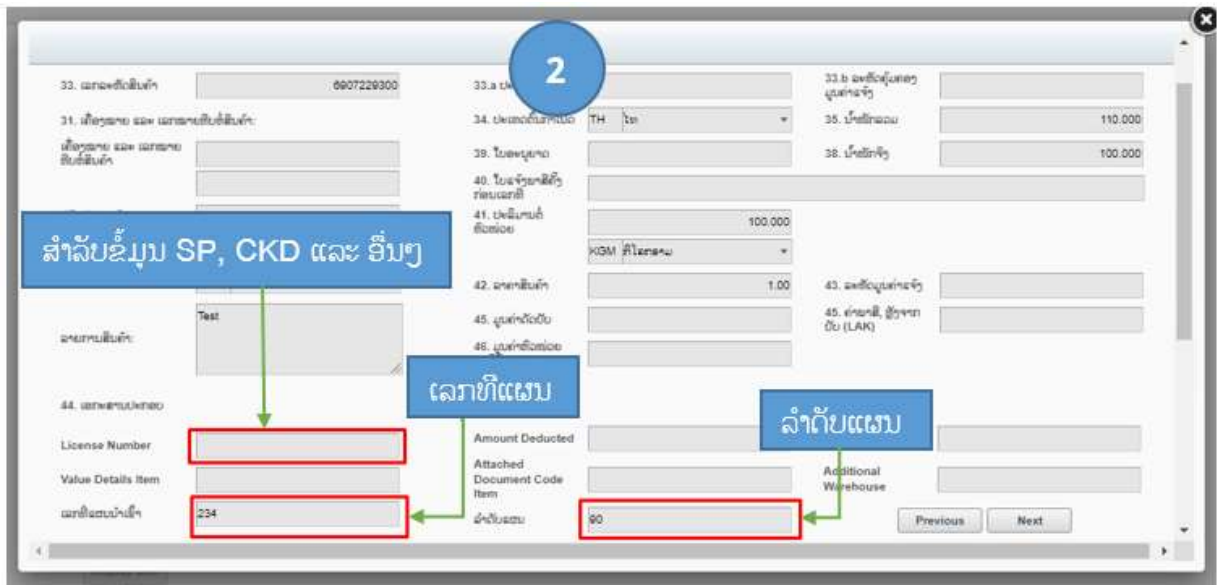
2

33. ເລກລະຫັດສິນຄ້າ 6907229300
33.a ປະ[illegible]
33.b ລະຫັດຜູ້ນຳເຂົ້າ ມູນຄ່າຈິງ
31. ເຄື່ອງໝາຍ ແລະ ເລກໝາຍຫີບຫໍ່ສິນຄ້າ:
34. ປະເທດຕົ້ນກຳເນີດ TH ໄທ
35. ນ້ຳໜັກລວມ 110.000
ເຄື່ອງໝາຍ ແລະ ເລກໝາຍຫີບຫໍ່ສິນຄ້າ
39. ໃບອະນຸຍາດ
38. ນ້ຳໜັກສຸທິ 100.000
40. ໃບແຈ້ງພາສີຄັ້ງກ່ອນເລກທີ
41. ປະລິມານຫົວໜ່ວຍ 100.000
KGM ກິໂລກຣາມ

ສຳລັບຂໍ້ມູນ SP, CKD ແລະ ອື່ນໆ

42. ລາຄາສິນຄ້າ 1.00
43. ລະຫັດມູນຄ່າຈິງ
Test
ລາຍການສິນຄ້າ:
45. ມູນຄ່າດັດປັບ
45. ຄ່າພາສີ, ອັດຕາກັບ (LAK)
46. ມູນຄ່າຫົວໜ່ວຍ

ເລກທີແຜນ

44. ເລກສານປະກອບ

ລຳດັບແຜນ

License Number
Amount Deducted
Value Details Item
Attached Document Code Item
Additional Warehouse
ເລກທີແຜນນຳເຂົ້າ 234
ລຳດັບແຜນ 90
Previous
Next